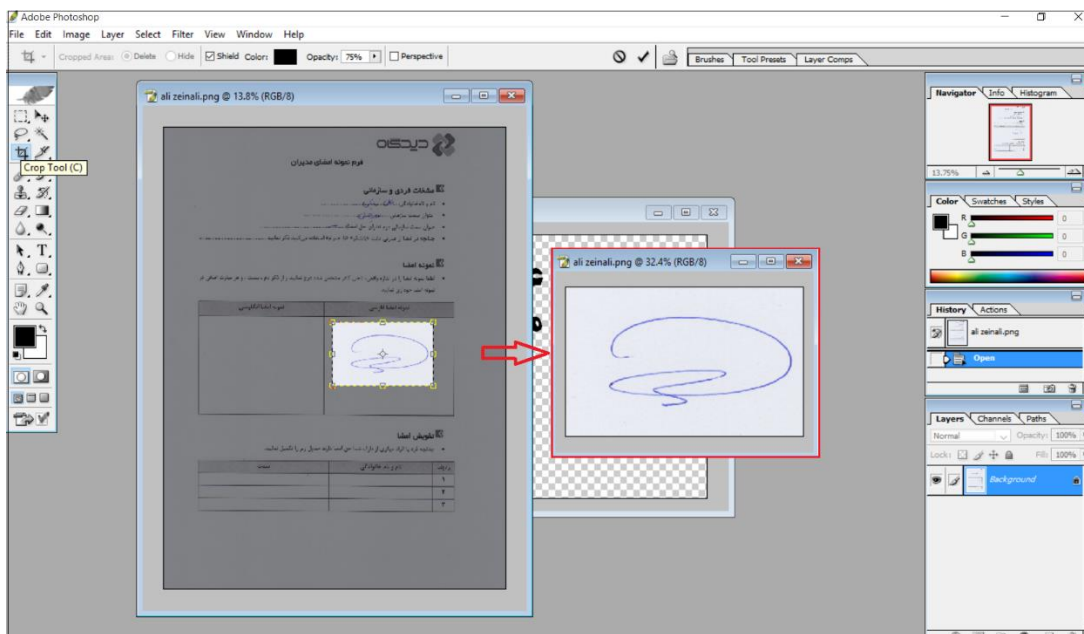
Adobe Photoshop
File Edit Image Layer Select Filter View Window Help
Cropped Area: Delete Hide Shield Color: Opacity: 75% Perspective
Brushes Tool Presets Layer Comps
Crop Tool (C)
ali zeinali.png @ 13.8% (RGB/8)
دیدگاه
فرم نمونه امضای مدیران
مشخصات فردی و سازمانی
نمونه امضا
تفویض امضا
ali zeinali.png @ 32.4% (RGB/8)
Navigator Info Histogram
13.75%
Color Swatches Styles
R 0
G 0
B 0
History Actions
ali zeinali.png
Open
Layers Channels Paths
Normal Opacity: 100%
Lock: Fill: 100%
Background